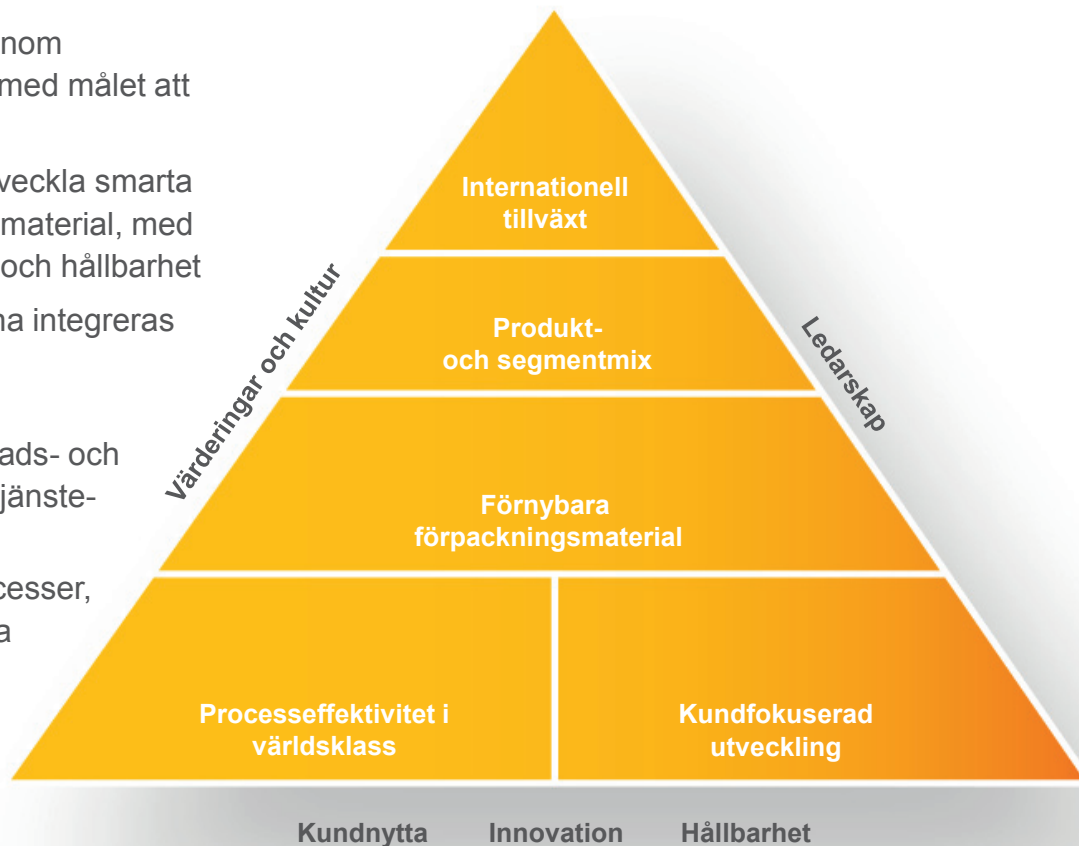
nom
med målet att

veckla smarta
material, med
och hållbarhet

na integreras

ads- och
jänste-

cesser,
a

Internationell tillväxt

Produkt- och segmentmix

Förnybara förpackningsmaterial

Processeffektivitet i världsklass

Kundfokuserad utveckling

Värderingar och kultur

Ledarskap

Kundnytta Innovation Hållbarhet